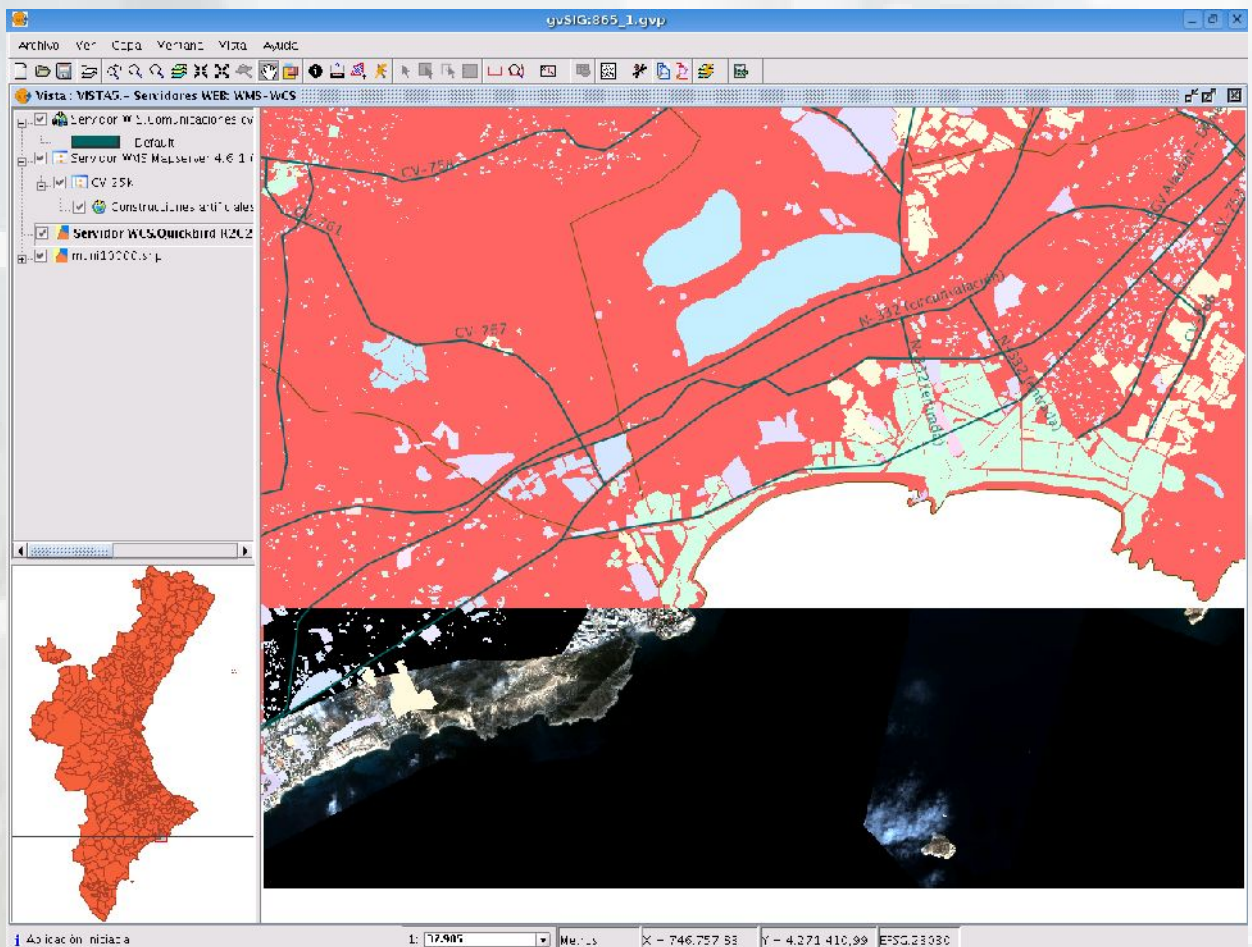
gvSIG:865_1.gvp

Archivo Ver Capa Ventana Vista Ayuda

Vista : VISTA6.- Servidores WEB: WMS-WCS

Servidor WFS.Comunicaciones cv
Default
Servidor WMS Mapserver 4.6.1 r
CV 25k
Construcciones artificiales
Servidor WCS.Quickbird R2C2
muni10000.shp

CV-758
CV-761
CV-767
N-332 (circunvalación)
N-332 (Antigua)
N-332 (Antigua)
Aitana
CV-753

Aplicación iniciada
1: 17.905
Metros
X = 746.757,93
Y = 4.271.410,99
EPSG:23030